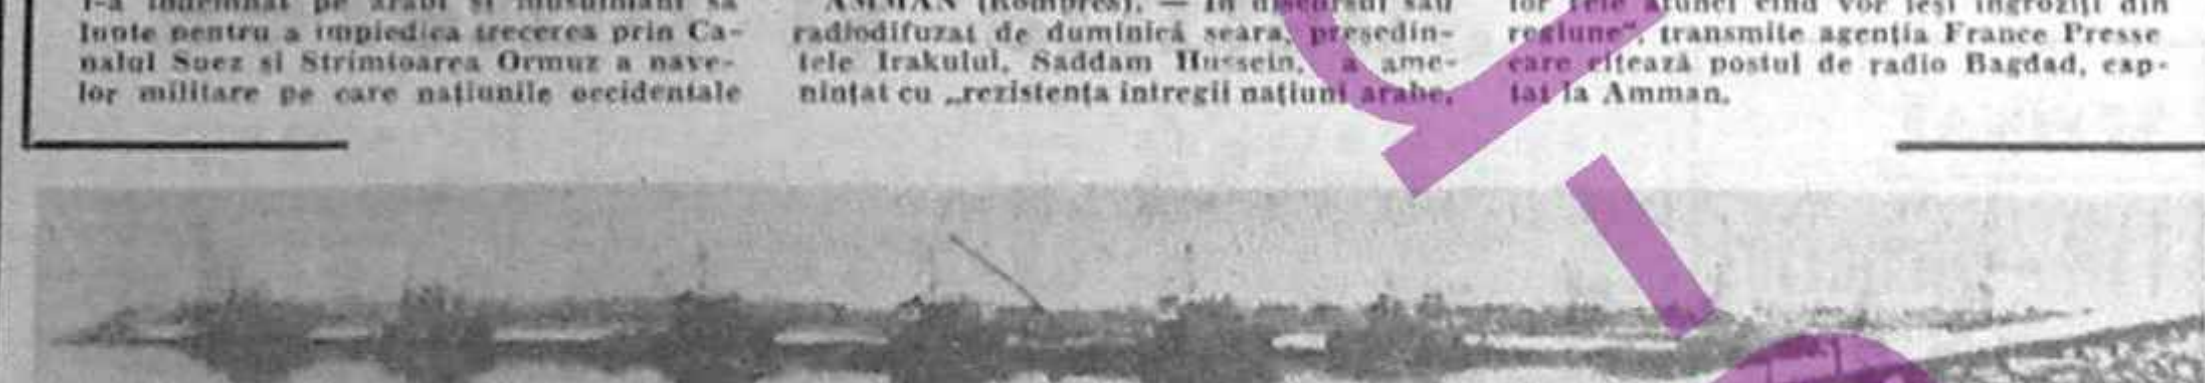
l-a îndemnat pe arabi și musulmani să lupte pentru a împiedica trecerea prin Canalul Suez și Strîmtoarea Ormuz a navelor militare pe care națiunile occidentale

AMMAN (Rompres). — În discursul său radiodifuzat de duminică seara, președintele Irakului, Saddam Hussein, a amenințat cu „rezistența întregii națiuni arabe,

lor cele aruncă cînd vor ieși îngroziți din regiune", transmite agenția France Presse care citează postul de radio Bagdad, captat la Amman.